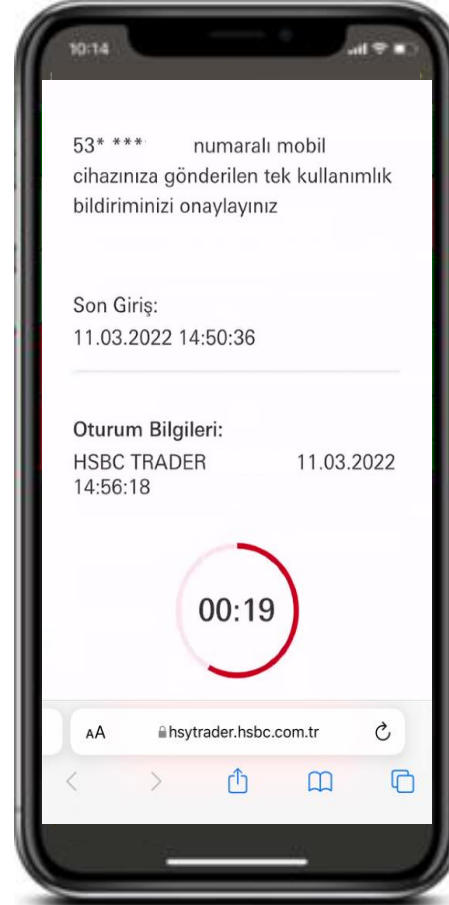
10:14

53* *** numaralı mobil cihazınıza gönderilen tek kullanımlık bildiriminizi onaylayınız

Son Giriş:
11.03.2022 14:50:36

Oturum Bilgileri:
HSBC TRADER 11.03.2022 14:56:18

00:19

AA hsytrader.hsbc.com.tr